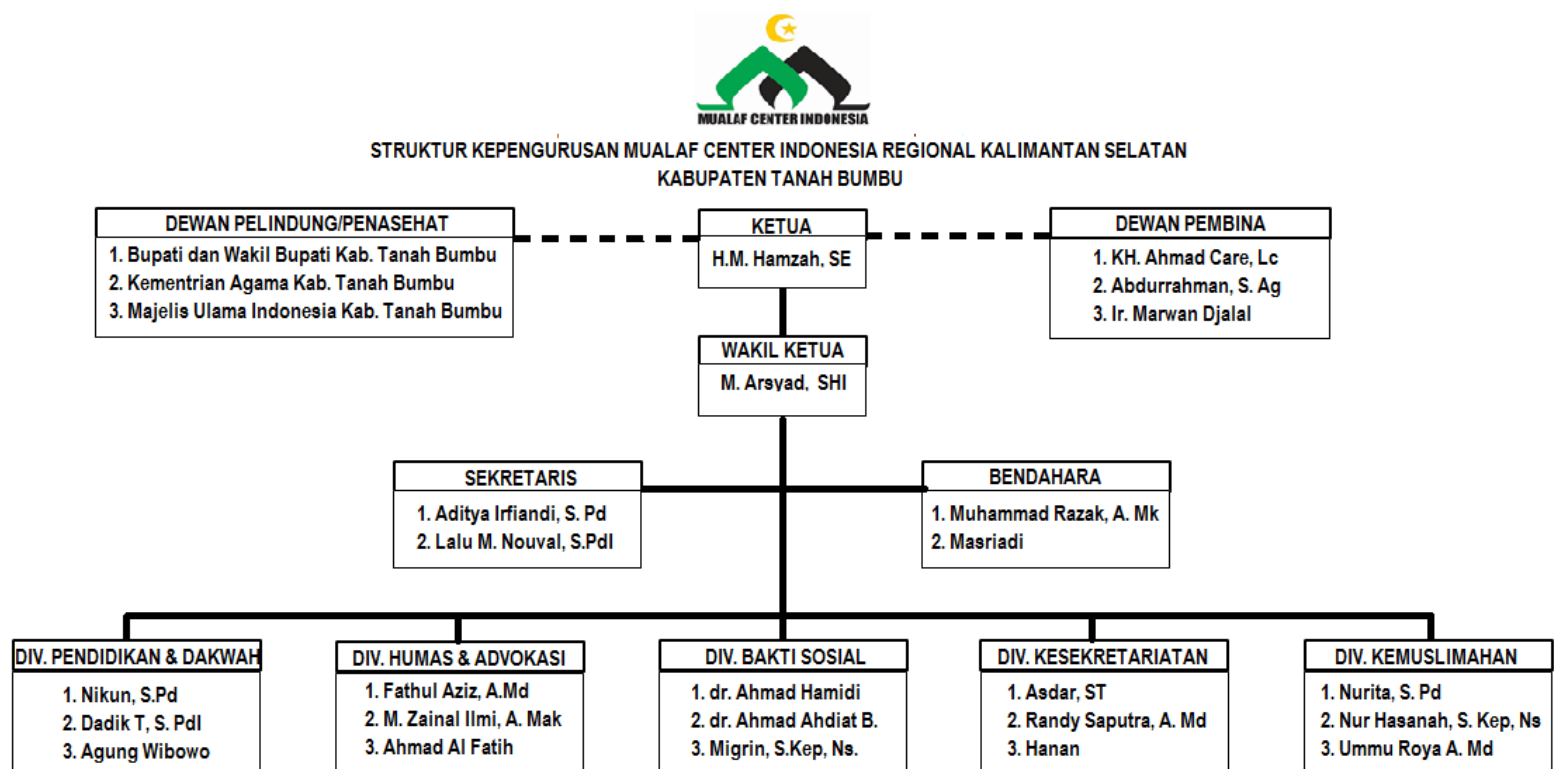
MUALAF CENTER INDONESIA

STRUKTUR KEPENGURUSAN MUALAF CENTER INDONESIA REGIONAL KALIMANTAN SELATAN
KABUPATEN TANAH BUMBU

DEWAN PELINDUNG/PENASEHAT
1. Bupati dan Wakil Bupati Kab. Tanah Bumbu
2. Kementrian Agama Kab. Tanah Bumbu
3. Majelis Ulama Indonesia Kab. Tanah Bumbu

KETUA
H.M. Hamzah, SE

DEWAN PEMBINA
1. KH. Ahmad Care, Lc
2. Abdurrahman, S. Ag
3. Ir. Marwan Djalal

WAKIL KETUA
M. Arsyad, SHI

SEKRETARIS
1. Aditya Irfiandi, S. Pd
2. Lalu M. Nouval, S.PdI

BENDAHARA
1. Muhammad Razak, A. Mk
2. Masriadi

DIV. PENDIDIKAN & DAKWAH
1. Nikun, S.Pd
2. Dadik T, S. PdI
3. Agung Wibowo

DIV. HUMAS & ADVOKASI
1. Fathul Aziz, A.Md
2. M. Zainal Ilmi, A. Mak
3. Ahmad Al Fatih

DIV. BAKTI SOSIAL
1. dr. Ahmad Hamidi
2. dr. Ahmad Ahdiat B.
3. Migrin, S.Kep, Ns.

DIV. KESEKRETARIATAN
1. Asdar, ST
2. Randy Saputra, A. Md
3. Hanan

DIV. KEMUSLIMAHAN
1. Nurita, S. Pd
2. Nur Hasanah, S. Kep, Ns
3. Ummu Roya A. Md